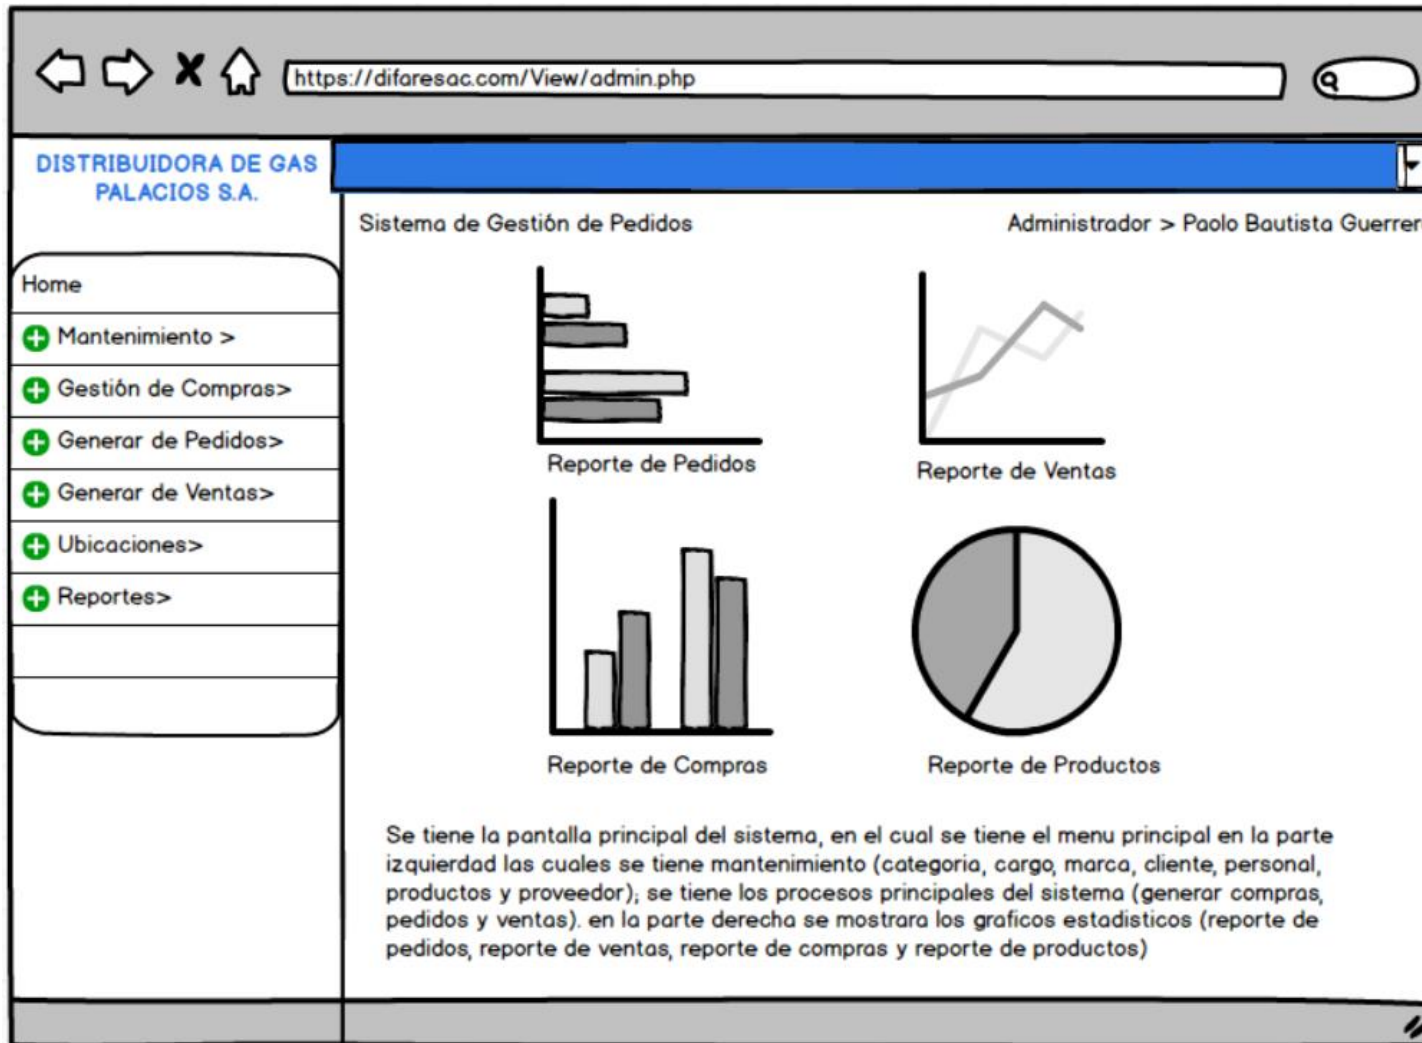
https://difaresac.com/View/admin.php

DISTRIBUIDORA DE GAS PALACIOS S.A.

Sistema de Gestión de Pedidos

Administrador > Paolo Bautista Guerrer

Home
Mantenimiento >
Gestión de Compras>
Generar de Pedidos>
Generar de Ventas>
Ubicaciones>
Reportes>

Reporte de Pedidos

Reporte de Ventas

Reporte de Compras

Reporte de Productos

Se tiene la pantalla principal del sistema, en el cual se tiene el menu principal en la parte izquierdad las cuales se tiene mantenimiento (categoria, cargo, marca, cliente, personal, productos y proveedor); se tiene los procesos principales del sistema (generar compras, pedidos y ventas). en la parte derecha se mostrara los graficos estadisticos (reporte de pedidos, reporte de ventas, reporte de compras y reporte de productos)